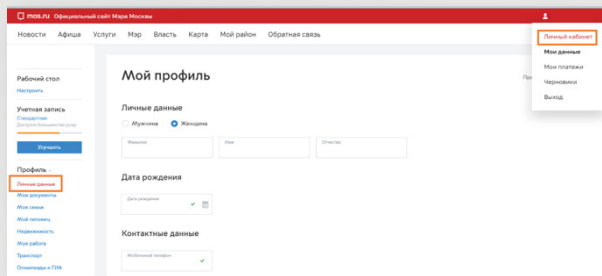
mos.ru Официальный сайт Мэра Москвы

Новости Афиша Услуги Мэр Власть Карта Мой район Обратная связь

Личный кабинет
Мои данные
Мои платежи
Черновики
Выход

Рабочий стол
Настроить

Учетная запись
Стандартная
Доступна большинство услуг

Улучшить

Профиль
Личные данные
Мои документы
Моя семья
Мой питомец
Недвижимость
Моя работа
Транспорт
Олимпиада и ГИА

Мой профиль

Личные данные

Мужчина Женщина

Фамилия
Имя
Отчество

Дата рождения

Дата рождения

Контактные данные

Мобильный телефон